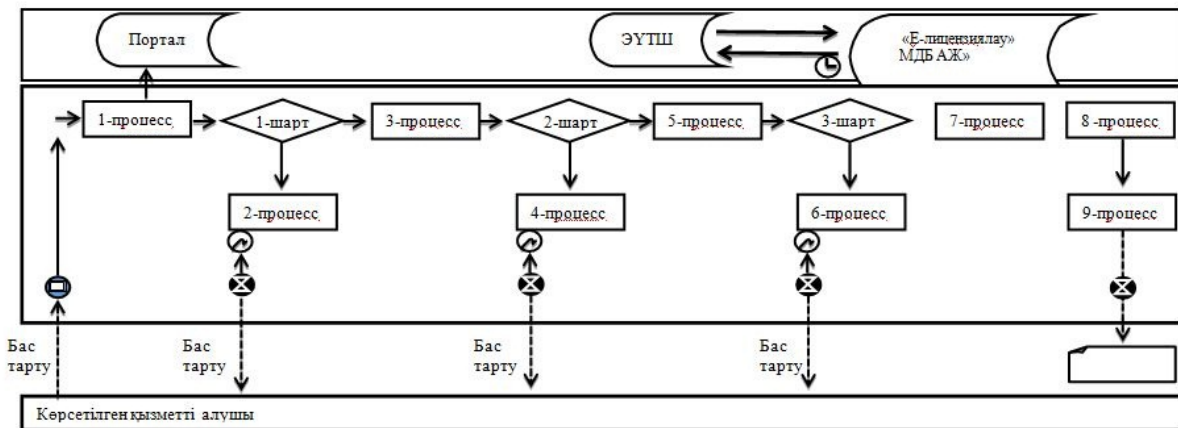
Портал

ЭҮТШ

«Е-лицензиялау» МДБ АЖ»

1-процесс

1-шарт

3-процесс

2-шарт

5-процесс

3-шарт

7-процесс

8-процесс

2-процесс

4-процесс

6-процесс

9-процесс

Бас тарту

Бас тарту

Бас тарту

Бас тарту

Көрсетілген қызметті алушы